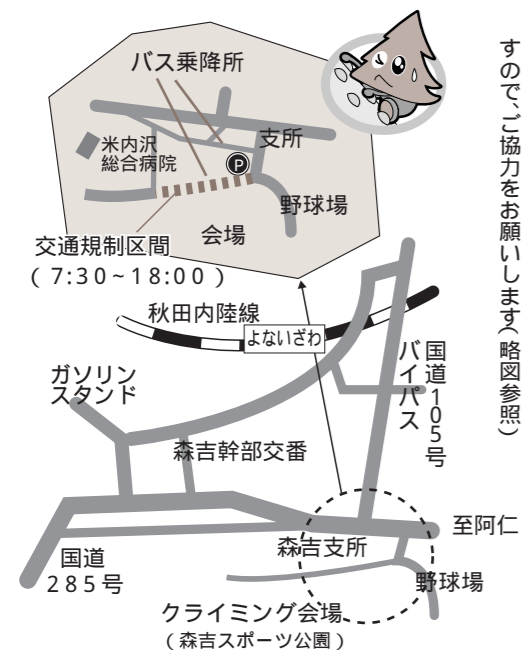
すので、ご協力をお願いします(略図参照)

バス乗降所

米内沢
総合病院

P

支所

野球場

会場

交通規制区間
(7:30~18:00)

秋田内陸線

よないざわ

国道105号
バイパス

ガソリン
スタンド

森吉幹部交番

至阿仁

森吉支所

国道
285号

野球場

クライミング会場
(森吉スポーツ公園)